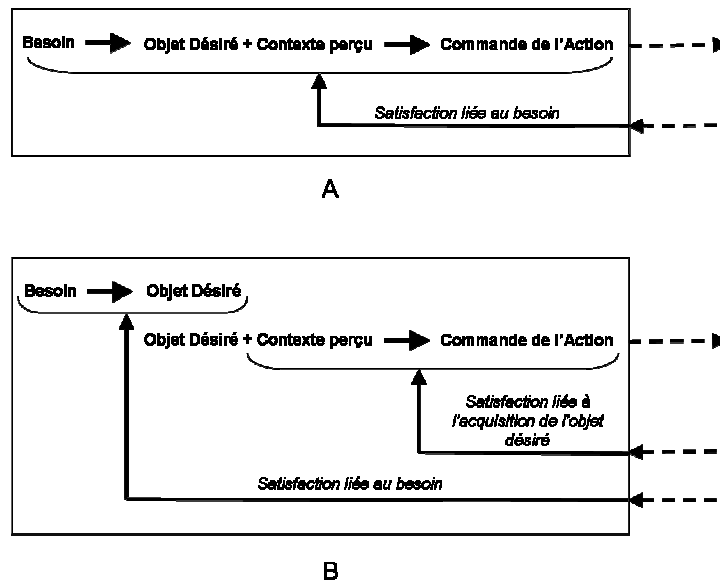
Besoin → Objet Désiré + Contexte perçu → Commande de l'Action

Satisfaction liée au besoin

A

Besoin → Objet Désiré

Objet Désiré + Contexte perçu → Commande de l'Action

Satisfaction liée à l'acquisition de l'objet désiré

Satisfaction liée au besoin

B